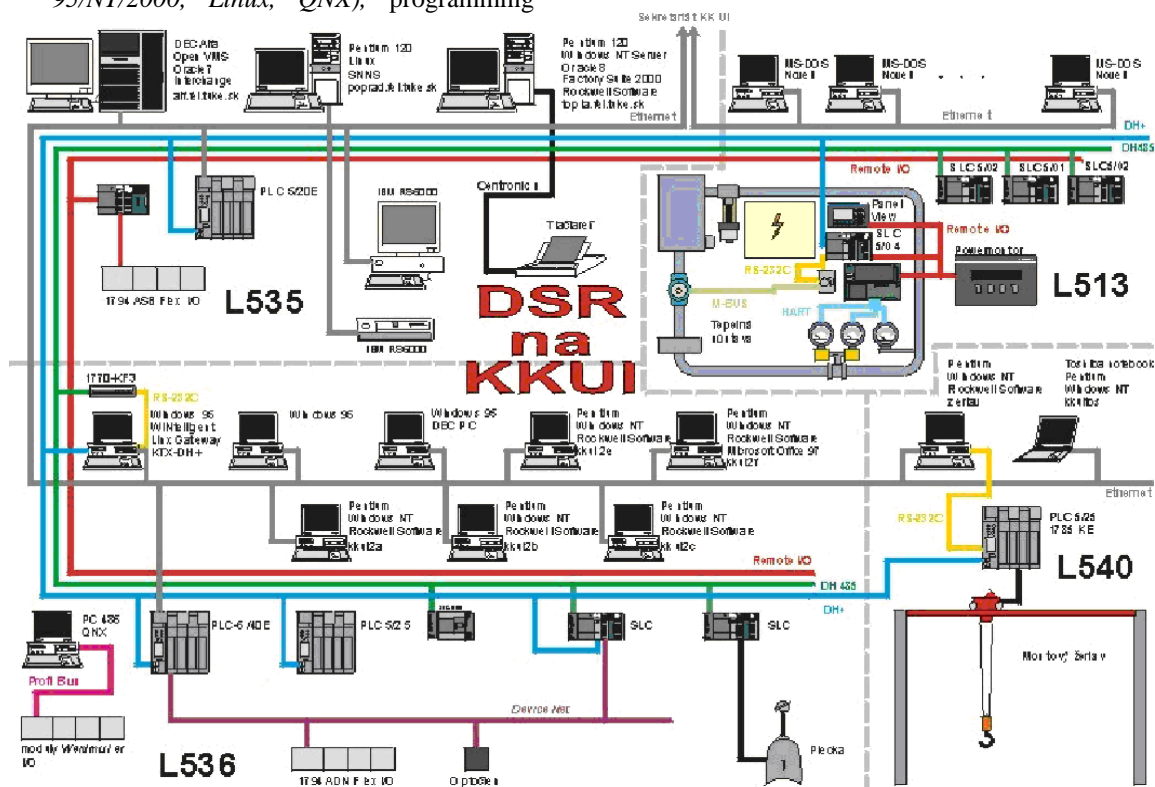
95/NT/2000, Linux, QNX), programming

Sekretariát KKUI

DEC Alfa
Open VMS
Oracle 7
Interchange
alfa.tuke.sk

Pentium 120
Linux
SNNS
poprad.fei.tuke.sk

Pentium 120
Windows NT Server
Oracle 8
Factory Suite 2000
Rockwell Software
topla.fei.tuke.sk

MS-DOS
Novell

MS-DOS
Novell

MS-DOS
Novell

Ethernet

Ethernet

DH+

DH485

PLC 5/20E

IBM RS6000

Centronics

Tlačiareň

Remote I/O

SLC 5/02

SLC 5/01

SLC 5/02

Panel View

SLC 5/04

Remote I/O

Powermonitor

RS-232C

M-BUS

HART

Tepelná sústava

1794 ASB Flex I/O

L535

IBM RS6000

DSR na KKUI

L513

1770-KF3

RS-232C

Windows 95
WINtelligent
Linx Gateway
KTX-DH+

Windows 95

Windows 95
DEC PIC

Pentium
Windows NT
Rockwell Software
kkui2e

Pentium
Windows NT
Rockwell Software
Microsoft Office 97
kkui2f

Pentium
Windows NT
Rockwell Software
žeriav

Toshiba notebook
Pentium
Windows NT
kkuitos

Ethernet

Pentium
Windows NT
Rockwell Software
kkui2a

Pentium
Windows NT
Rockwell Software
kkui2b

Pentium
Windows NT
Rockwell Software
kkui2c

RS-232C

PLC 5/25
1785 KE

Remote I/O

L540

DH 485

DH+

PC 486
QNX

PLC-5/40E

PLC-5/25

SLC

SLC

Mostový žeriav

Profi Bus

Device Net

moduly Weidmuller I/O

L536

1794 ADN Flex I/O

OptoSkan

Piecka